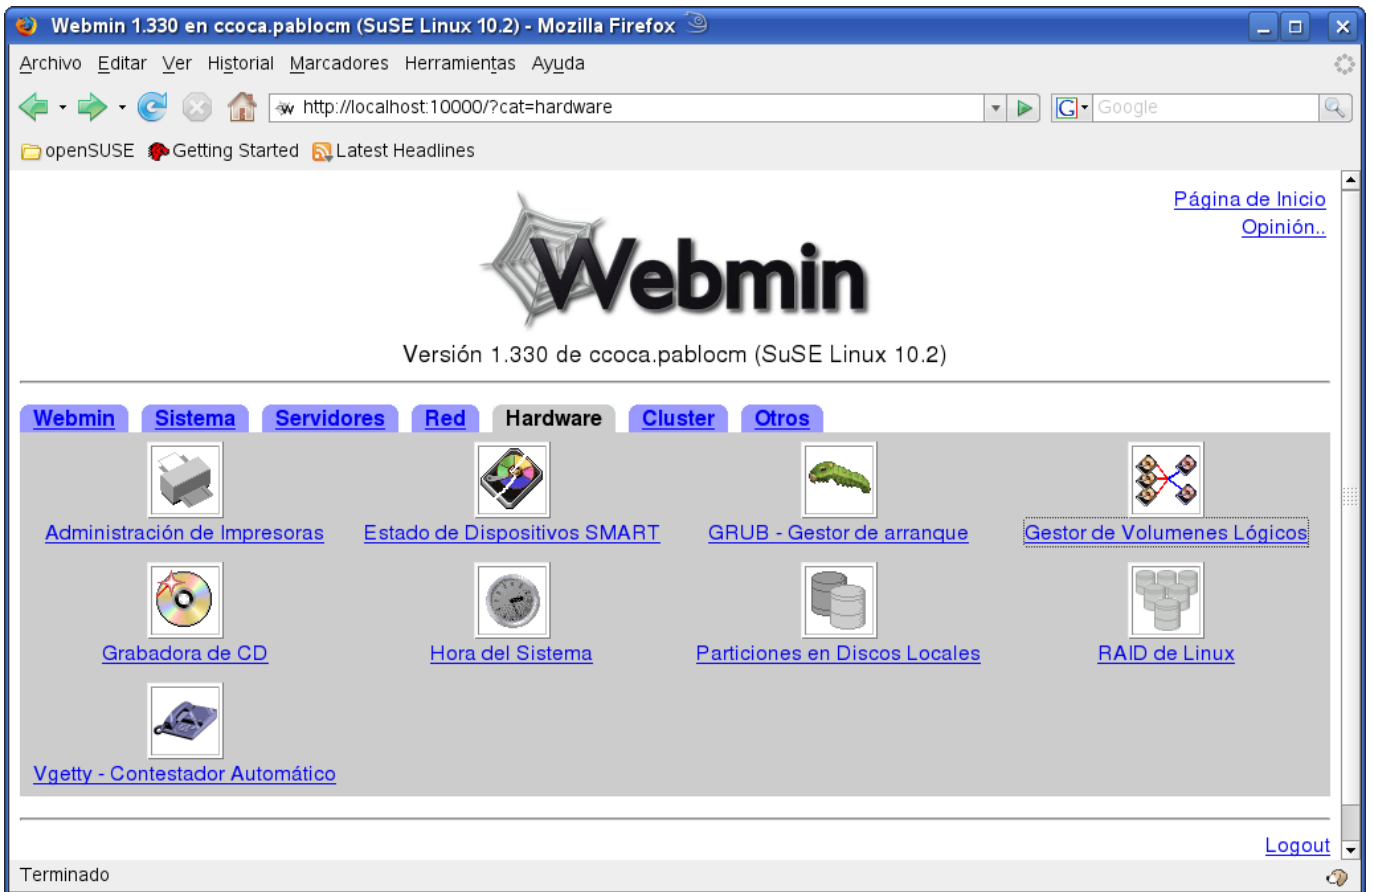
Webmin 1.330 en ccoca.pablocm (SuSE Linux 10.2) - Mozilla Firefox

Archivo Editar Ver Historial Marcadores Herramientas Ayuda

http://localhost:10000/?cat=hardware

Google

openSUSE Getting Started Latest Headlines

Página de Inicio
Opinión..

Webmin

Versión 1.330 de ccoca.pablocm (SuSE Linux 10.2)

Webmin Sistema Servidores Red Hardware Cluster Otros

Administración de Impresoras
Estado de Dispositivos SMART
GRUB - Gestor de arranque
Gestor de Volumenes Lógicos
Grabadora de CD
Hora del Sistema
Particiones en Discos Locales
RAID de Linux
Vgetty - Contestador Automático

Logout

Terminado